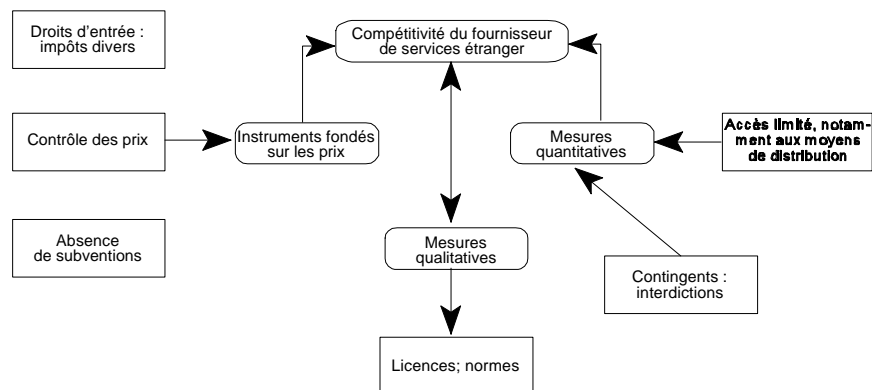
Droits d'entrée : impôts divers

Compétitivité du fournisseur de services étranger

Contrôle des prix

Instruments fondés sur les prix

Mesures quantitatives

Accès limité, notamment aux moyens de distribution

Absence de subventions

Mesures qualitatives

Contingents : interdictions

Licences; normes